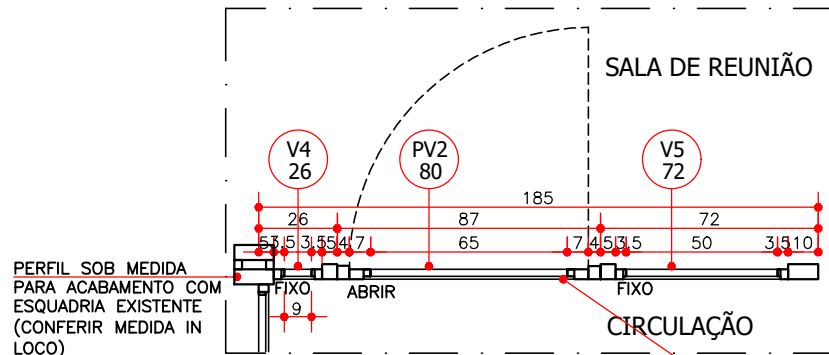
SALA DE REUNIÃO

V4
26

PV2
80

V5
72

185

26

87

72

5 3 3,5 3 3,5 5 4 7

65

7 4 5 3 3,5

50

3,5 10

PERFIL SOB MEDIDA PARA ACABAMENTO COM ESQUADRIA EXISTENTE (CONFERIR MEDIDA IN LOCO)

FIXO

ABRIR

FIXO

9

CIRCULAÇÃO